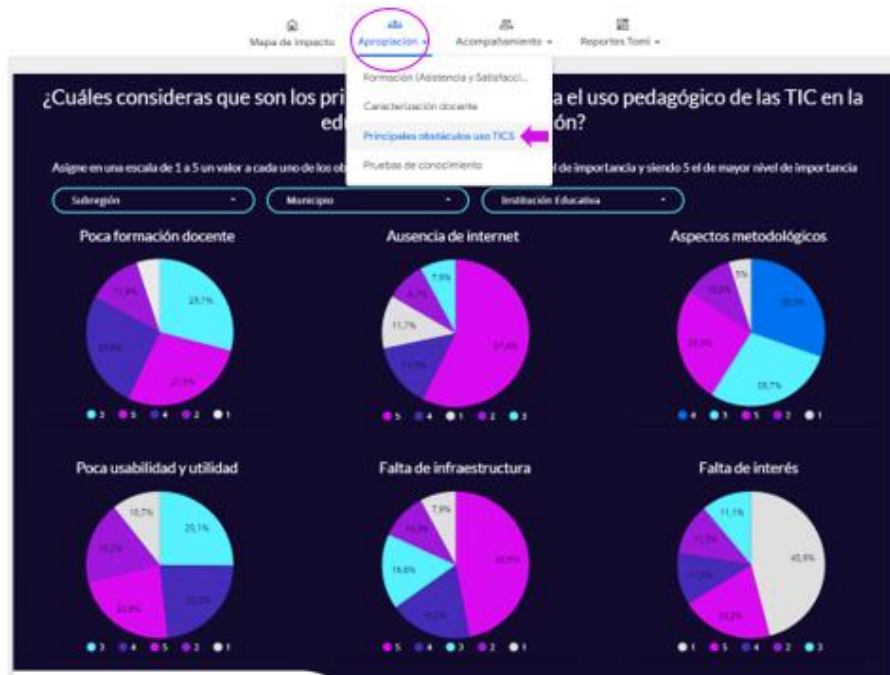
Mapa de impacto | Apropiación ▾ | Acompañamiento ▾ | Reportes Tomi ▾

Formación (Asistencia y Satisfacci...
Caracterización docente
Principales obstáculos uso TICS
Pruebas de conocimiento

¿Cuáles consideras que son los pri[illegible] a el uso pedagógico de las TIC en la edu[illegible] ón?

Asigne en una escala de 1 a 5 un valor a cada uno de los ob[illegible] l de importancia y siendo 5 el de mayor nivel de importancia

Subregión ▾ | Municipio ▾ | Institución Educativa ▾

Poca formación docente
29,1%
27,3%
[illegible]
11,8%
● 3 ● 5 ● 4 ● 2 ● 1

Ausencia de internet
57,6%
14,1%
11,7%
8,7%
7,9%
● 5 ● 4 ● 1 ● 2 ● 3

Aspectos metodológicos
30,3%
28,7%
25,5%
10,5%
5%
● 4 ● 3 ● 5 ● 2 ● 1

Poca usabilidad y utilidad
25,1%
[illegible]
23,8%
15,2%
10,7%
● 3 ● 4 ● 5 ● 2 ● 1

Falta de infraestructura
45,9%
15,1%
16,6%
14,5%
7,9%
● 5 ● 4 ● 3 ● 2 ● 1

Falta de interés
45,9%
22,2%
11,9%
11,3%
11,1%
● 1 ● 5 ● 4 ● 2 ● 3